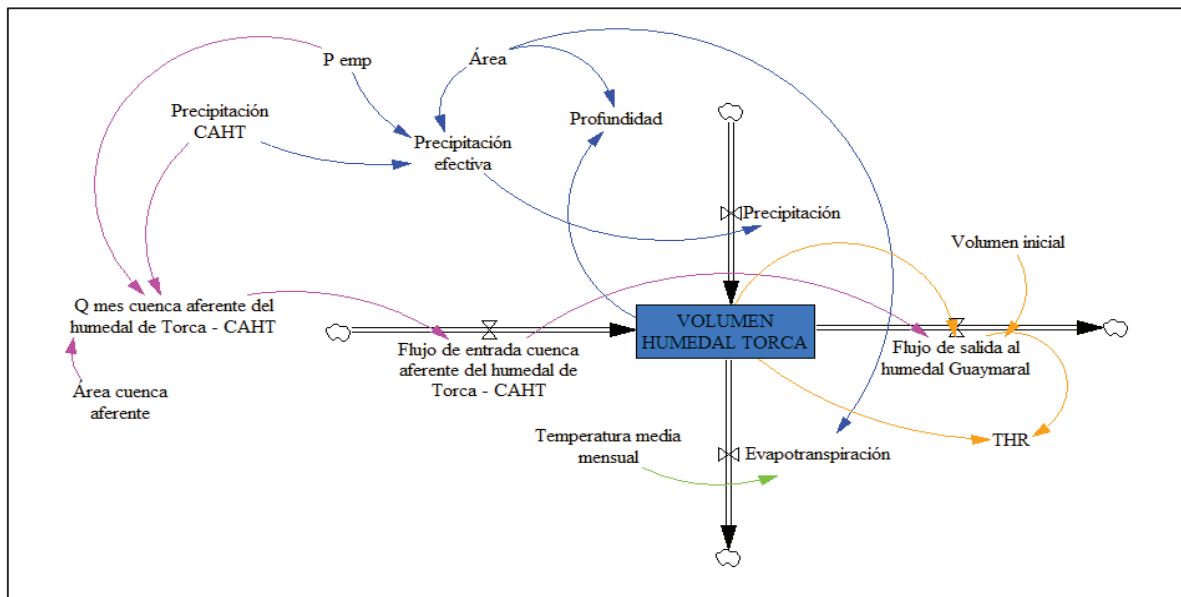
P emp

Área

Precipitación CAHT

Profundidad

Precipitación efectiva

Precipitación

Volumen inicial

Q mes cuenca aferente del humedal de Torca - CAHT

VOLUMEN HUMEDAL TORCA

Flujo de entrada cuenca aferente del humedal de Torca - CAHT

Flujo de salida al humedal Guaymaral

Área cuenca aferente

Temperatura media mensual

Evapotranspiración

THR